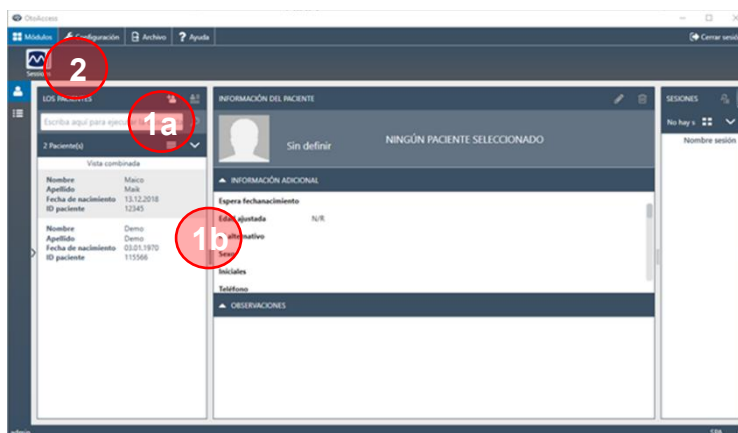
OtoAccess

Módulos Configuración Archivo Ayuda Cerrar sesión

Sesión

2

LOS PACIENTES

1a

Escriba aquí para ejecu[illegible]

2 Paciente(s)

Vista combinada

| | |
|---|---|
| Nombre | Maico |
| Apellido | Maik |
| Fecha de nacimiento | 13.12.2018 |
| ID paciente | 12345 |

| | |
|---|---|
| Nombre | Demo |
| Apellido | Demo |
| Fecha de nacimiento | 03.01.1970 |
| ID paciente | 115566 |

INFORMACIÓN DEL PACIENTE

Sin definir

NINGÚN PACIENTE SELECCIONADO

INFORMACIÓN ADICIONAL

Espera fechanacimiento

Edad ajustada N/R

1b

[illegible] alternativo

Sexo

Iniciales

Teléfono

OBSERVACIONES

SESIONES

No hay s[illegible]

Nombre sesión